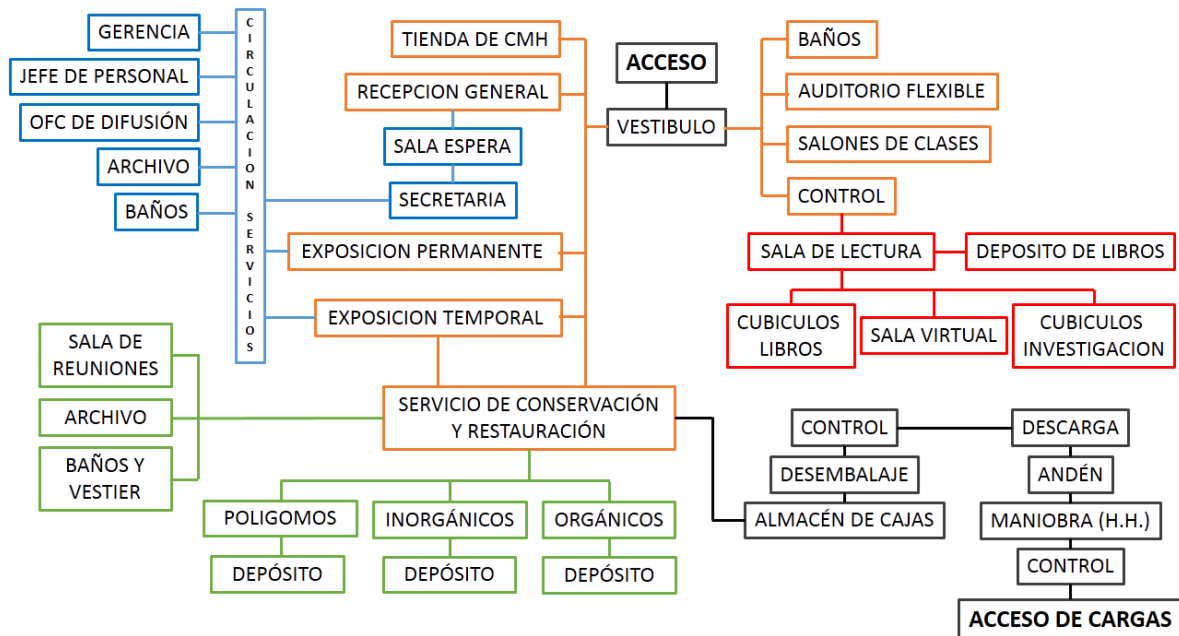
GERENCIA
JEFE DE PERSONAL
OFC DE DIFUSIÓN
ARCHIVO
BAÑOS

CIRCULACION SERVICIOS

TIENDA DE CMH
RECEPCION GENERAL
SALA ESPERA
SECRETARIA
EXPOSICION PERMANENTE
EXPOSICION TEMPORAL

ACCESO
VESTIBULO

BAÑOS
AUDITORIO FLEXIBLE
SALONES DE CLASES
CONTROL
SALA DE LECTURA
DEPOSITO DE LIBROS
CUBICULOS LIBROS
SALA VIRTUAL
CUBICULOS INVESTIGACION

SALA DE REUNIONES
ARCHIVO
BAÑOS Y VESTIER

SERVICIO DE CONSERVACIÓN Y RESTAURACIÓN

POLIGOMOS
DEPÓSITO
INORGÁNICOS
DEPÓSITO
ORGÁNICOS
DEPÓSITO

CONTROL
DESEMBALAJE
ALMACÉN DE CAJAS
DESCARGA
ANDÉN
MANIOBRA (H.H.)
CONTROL
ACCESO DE CARGAS